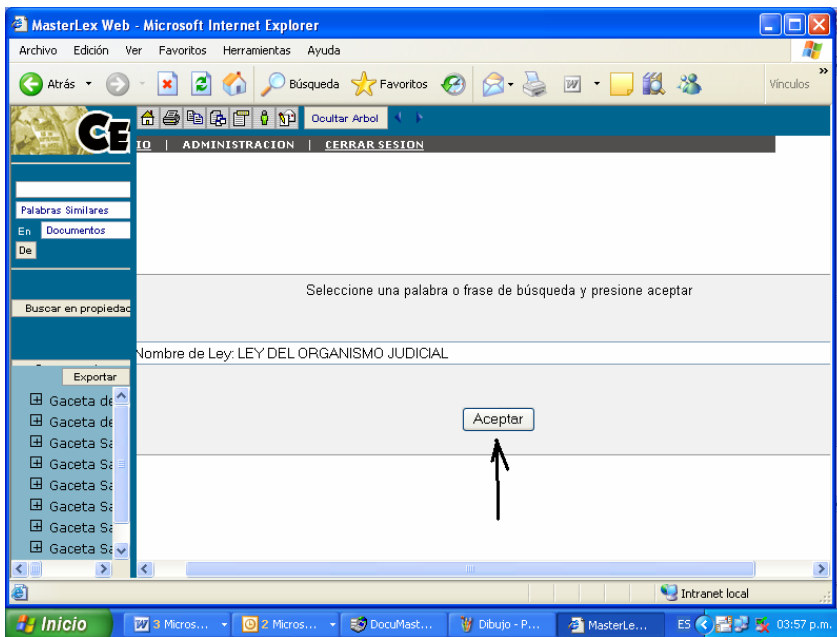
MasterLex Web - Microsoft Internet Explorer

Archivo Edición Ver Favoritos Herramientas Ayuda

Atrás Búsqueda Favoritos Vínculos

CE

Ocultar Arbol

IO | ADMINISTRACION | CERRAR SESION

Palabras Similares

En Documentos

De

Buscar en propiedad

Exportar

Gaceta de
Gaceta de
Gaceta Sa
Gaceta Sa
Gaceta Sa
Gaceta Sa
Gaceta Sa
Gaceta Sa

Seleccione una palabra o frase de búsqueda y presione aceptar

Nombre de Ley: LEY DEL ORGANISMO JUDICIAL

Aceptar

Intranet local

Inicio | 3 Micros... | 2 Micros... | DocuMast... | Dibujo - P... | MasterLe... | ES 03:57 p.m.